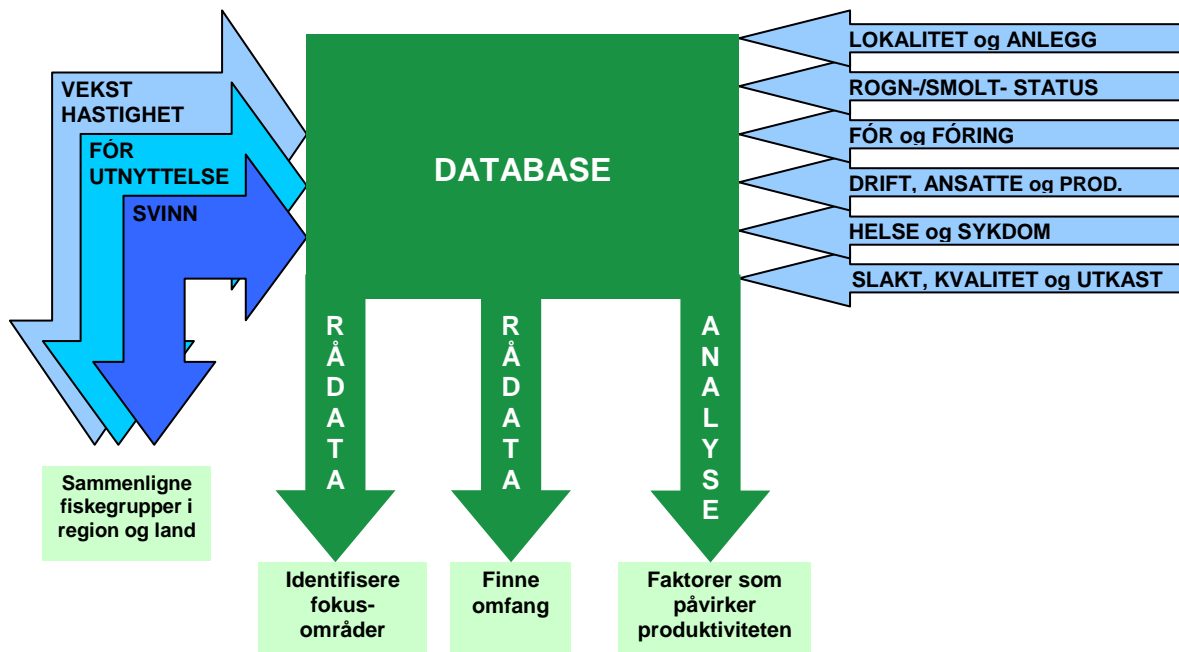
VEKST HASTIGHET

FÓR UTNYTTELSE

SVINN

DATABASE

LOKALITET og ANLEGG

ROGN-/SMOLT- STATUS

FÓR og FÓRING

DRIFT, ANSATTE og PROD.

HELSE og SYKDOM

SLAKT, KVALITET og UTKAST

RÅDATA

RÅDATA

ANALYSE

Sammenligne fiskegrupper i region og land

Identifisere fokus-områder

Finne omfang

Faktorer som påvirker produktiviteten